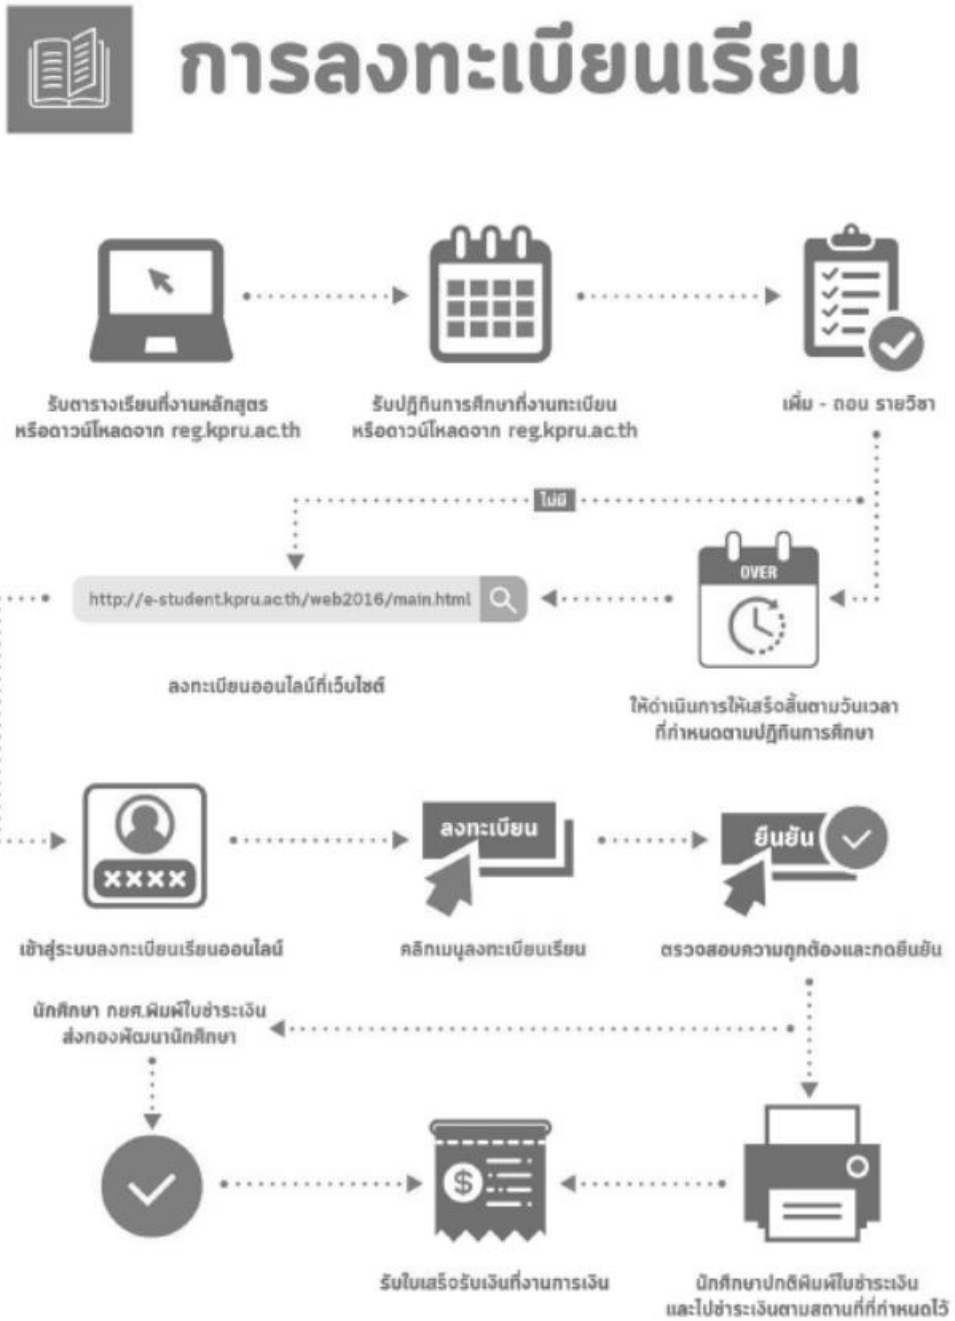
การลงทะเบียนเรียน

รับตารางเรียนที่งานหลักสูตร หรือดาวน์โหลดจาก reg.kpru.ac.th

รับปฏิทินการศึกษาที่งานทะเบียน หรือดาวน์โหลดจาก reg.kpru.ac.th

เพิ่ม - ถอน รายวิชา

ไม่มี

OVER

http://e-student.kpru.ac.th/web2016/main.html

ลงทะเบียนออนไลน์ที่เว็บไซต์

ให้ดำเนินการให้เสร็จสิ้นตามวันเวลา ที่กำหนดตามปฏิทินการศึกษา

XXXX

เข้าสู่ระบบลงทะเบียนเรียนออนไลน์

ลงทะเบียน

คลิกเมนูลงทะเบียนเรียน

ยืนยัน

ตรวจสอบความถูกต้องและกดยืนยัน

นักศึกษา กยศ.พิมพ์ใบชำระเงิน ส่งกองพัฒนานักศึกษา

$

รับใบเสร็จรับเงินที่งานการเงิน

นักศึกษาปกติพิมพ์ใบชำระเงิน และไปชำระเงินตามสถานที่ที่กำหนดไว้